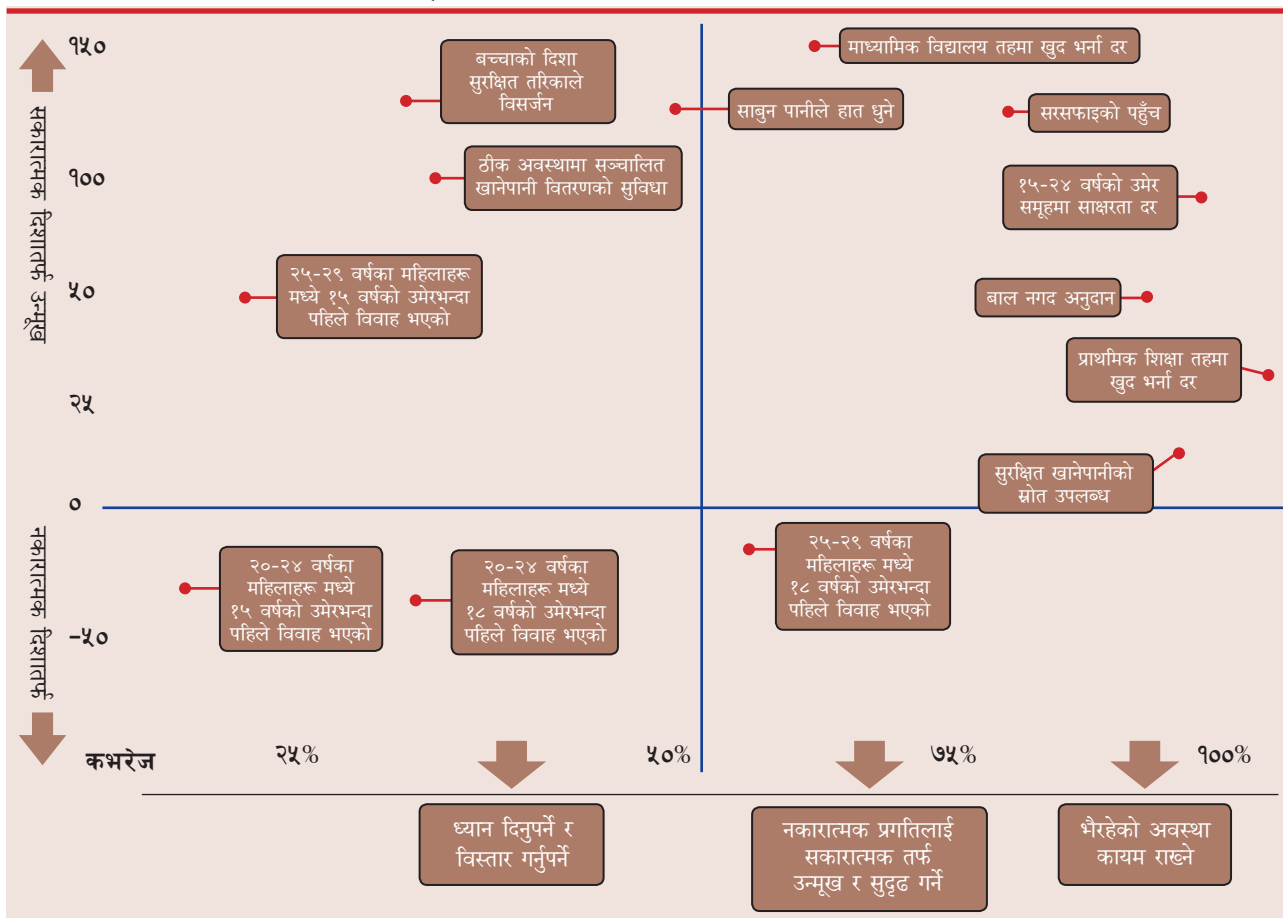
सकारात्मक दिशातर्फ उन्मुख

नकारात्मक दिशातर्फ

१५०
१००
५०
२५
०
–५०

बच्चाको दिशा सुरक्षित तरिकाले विसर्जन

माध्यामिक विद्यालय तहमा खुद भर्ना दर

साबुन पानीले हात धुने

सरसफाइको पहुँच

ठीक अवस्थामा सञ्चालित खानेपानी वितरणको सुविधा

१५-२४ वर्षको उमेर समूहमा साक्षरता दर

२५-२९ वर्षका महिलाहरू मध्ये १५ वर्षको उमेरभन्दा पहिले विवाह भएको

बाल नगद अनुदान

प्राथमिक शिक्षा तहमा खुद भर्ना दर

सुरक्षित खानेपानीको स्रोत उपलब्ध

२०-२४ वर्षका महिलाहरू मध्ये १५ वर्षको उमेरभन्दा पहिले विवाह भएको

२०-२४ वर्षका महिलाहरू मध्ये १८ वर्षको उमेरभन्दा पहिले विवाह भएको

२५-२९ वर्षका महिलाहरू मध्ये १८ वर्षको उमेरभन्दा पहिले विवाह भएको

कभरेज
२५%
५०%
७५%
१००%

ध्यान दिनुपर्ने र विस्तार गर्नुपर्ने

नकारात्मक प्रगतिलाई सकारात्मक तर्फ उन्मूख र सुदृढ गर्ने

भैरहेको अवस्था कायम राख्ने